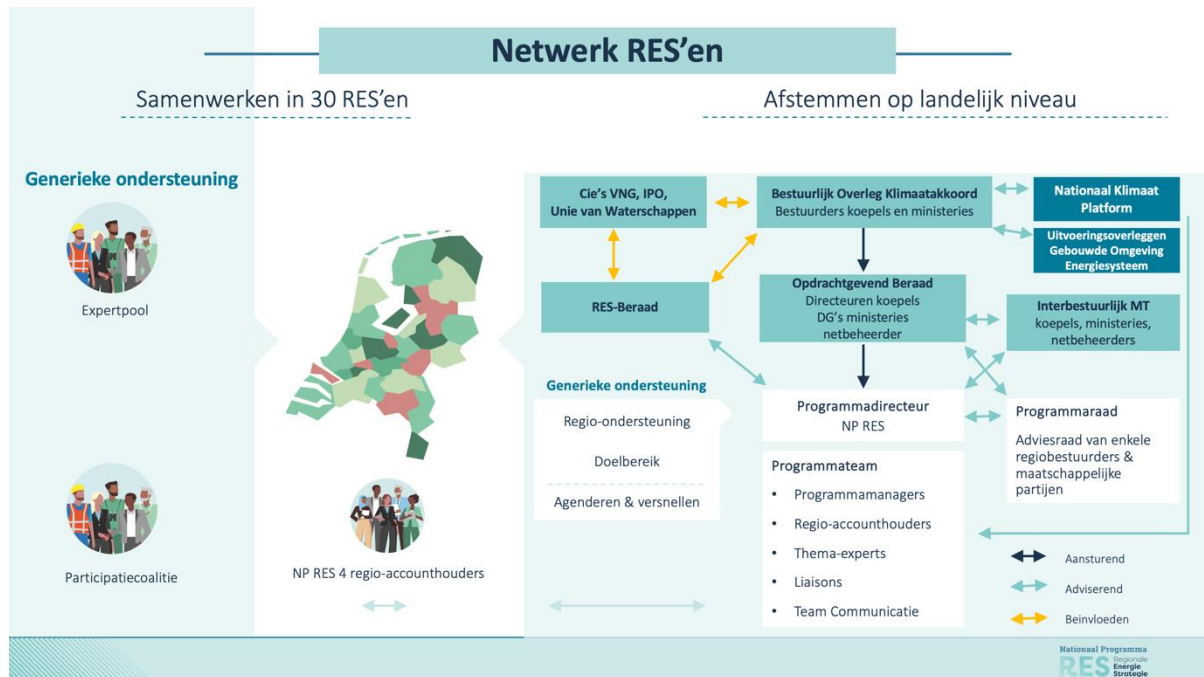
Netwerk RES'en

Samenwerken in 30 RES'en

Afstemmen op landelijk niveau

Generieke ondersteuning

Expertpool

Participatiecoalitie

NP RES 4 regio-accounthouders

Cie's VNG, IPO, Unie van Waterschappen

Bestuurlijk Overleg Klimaatakkoord
Bestuurders koepels en ministeries

Nationaal Klimaat Platform

Uitvoeringsoverleggen Gebouwde Omgeving Energiesysteem

RES-Beraad

Opdrachtgevend Beraad
Directeuren koepels
DG's ministeries
netbeheerder

Interbestuurlijk MT
koepels, ministeries, netbeheerders

Generieke ondersteuning

Regio-ondersteuning

Doelbereik

Agenderen & versnellen

Programmadirecteur
NP RES

Programmaraad
Adviesraad van enkele regiobestuurders & maatschappelijke partijen

Programmateam
• Programmamanagers
• Regio-accounthouders
• Thema-experts
• Liaisons
• Team Communicatie

Aansturend
Adviserend
Beinvloeden

Nationaal Programma
RES Regionale Energie Strategie